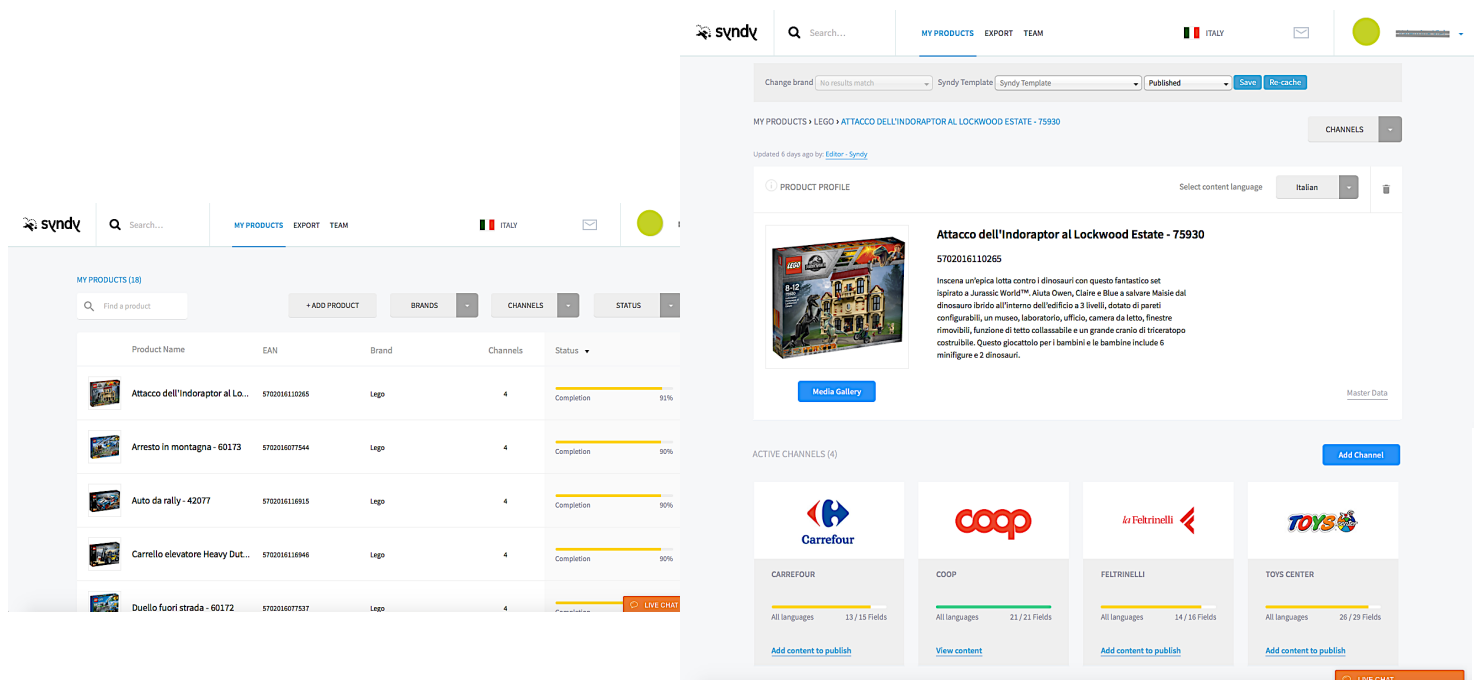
syndy Search... MY PRODUCTS EXPORT TEAM ITALY

MY PRODUCTS (18)

Find a product + ADD PRODUCT BRANDS CHANNELS STATUS

| Product Name | EAN | Brand | Channels | Status |
|---|---|---|---|---|
| Attacco dell'Indoraptor al Lo... | 5702016110265 | Lego | 4 | Completion 91% |
| Arresto in montagna - 60173 | 5702016077544 | Lego | 4 | Completion 90% |
| Auto da rally - 42077 | 5702016116915 | Lego | 4 | Completion 90% |
| Carrello elevatore Heavy Dut... | 5702016116946 | Lego | 4 | Completion 90% |
| Duello fuori strada - 60172 | 5702016077537 | Lego | 4 | Completion |

LIVE CHAT

syndy Search... MY PRODUCTS EXPORT TEAM ITALY

Change brand No results match Syndy Template Syndy Template Published Save Re-cache

MY PRODUCTS › LEGO › ATTACCO DELL'INDORAPTOR AL LOCKWOOD ESTATE - 75930

CHANNELS

Updated 6 days ago by: Editor - Syndy

PRODUCT PROFILE Select content language Italian

Attacco dell'Indoraptor al Lockwood Estate - 75930

5702016110265

Inscena un'epica lotta contro i dinosauri con questo fantastico set ispirato a Jurassic World™. Aiuta Owen, Claire e Blue a salvare Maisie dal dinosauro ibrido all'interno dell'edificio a 3 livelli, dotato di pareti configurabili, un museo, laboratorio, ufficio, camera da letto, finestre rimovibili, funzione di tetto collassabile e un grande cranio di triceratopo costruibile. Questo giocattolo per i bambini e le bambine include 6 minifigure e 2 dinosauri.

Media Gallery

Master Data

ACTIVE CHANNELS (4)

Add Channel

Carrefour
CARREFOUR
All languages 13 / 15 Fields
Add content to publish

coop
COOP
All languages 21 / 21 Fields
View content

la Feltrinelli
FELTRINELLI
All languages 14 / 16 Fields
Add content to publish

TOYS center
TOYS CENTER
All languages 26 / 29 Fields
Add content to publish

LIVE CHAT